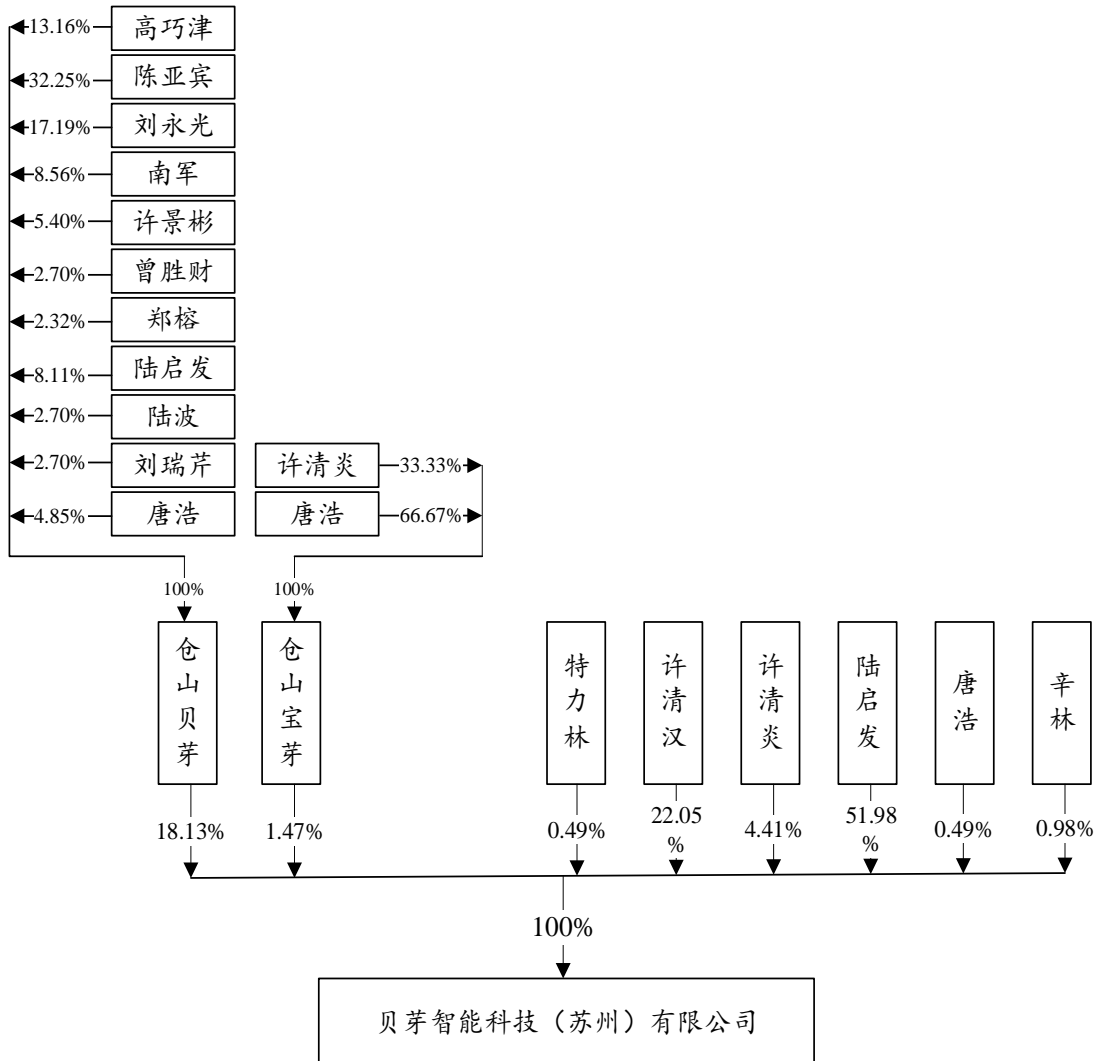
13.16% 高巧津
32.25% 陈亚宾
17.19% 刘永光
8.56% 南军
5.40% 许景彬
2.70% 曾胜财
2.32% 郑榕
8.11% 陆启发
2.70% 陆波
2.70% 刘瑞芹
4.85% 唐浩

许清炎 33.33%
唐浩 66.67%

100%
100%

仓山贝芽
仓山宝芽
特力林
许清汉
许清炎
陆启发
唐浩
辛林

18.13%
1.47%
0.49%
22.05%
4.41%
51.98%
0.49%
0.98%

100%

贝芽智能科技（苏州）有限公司